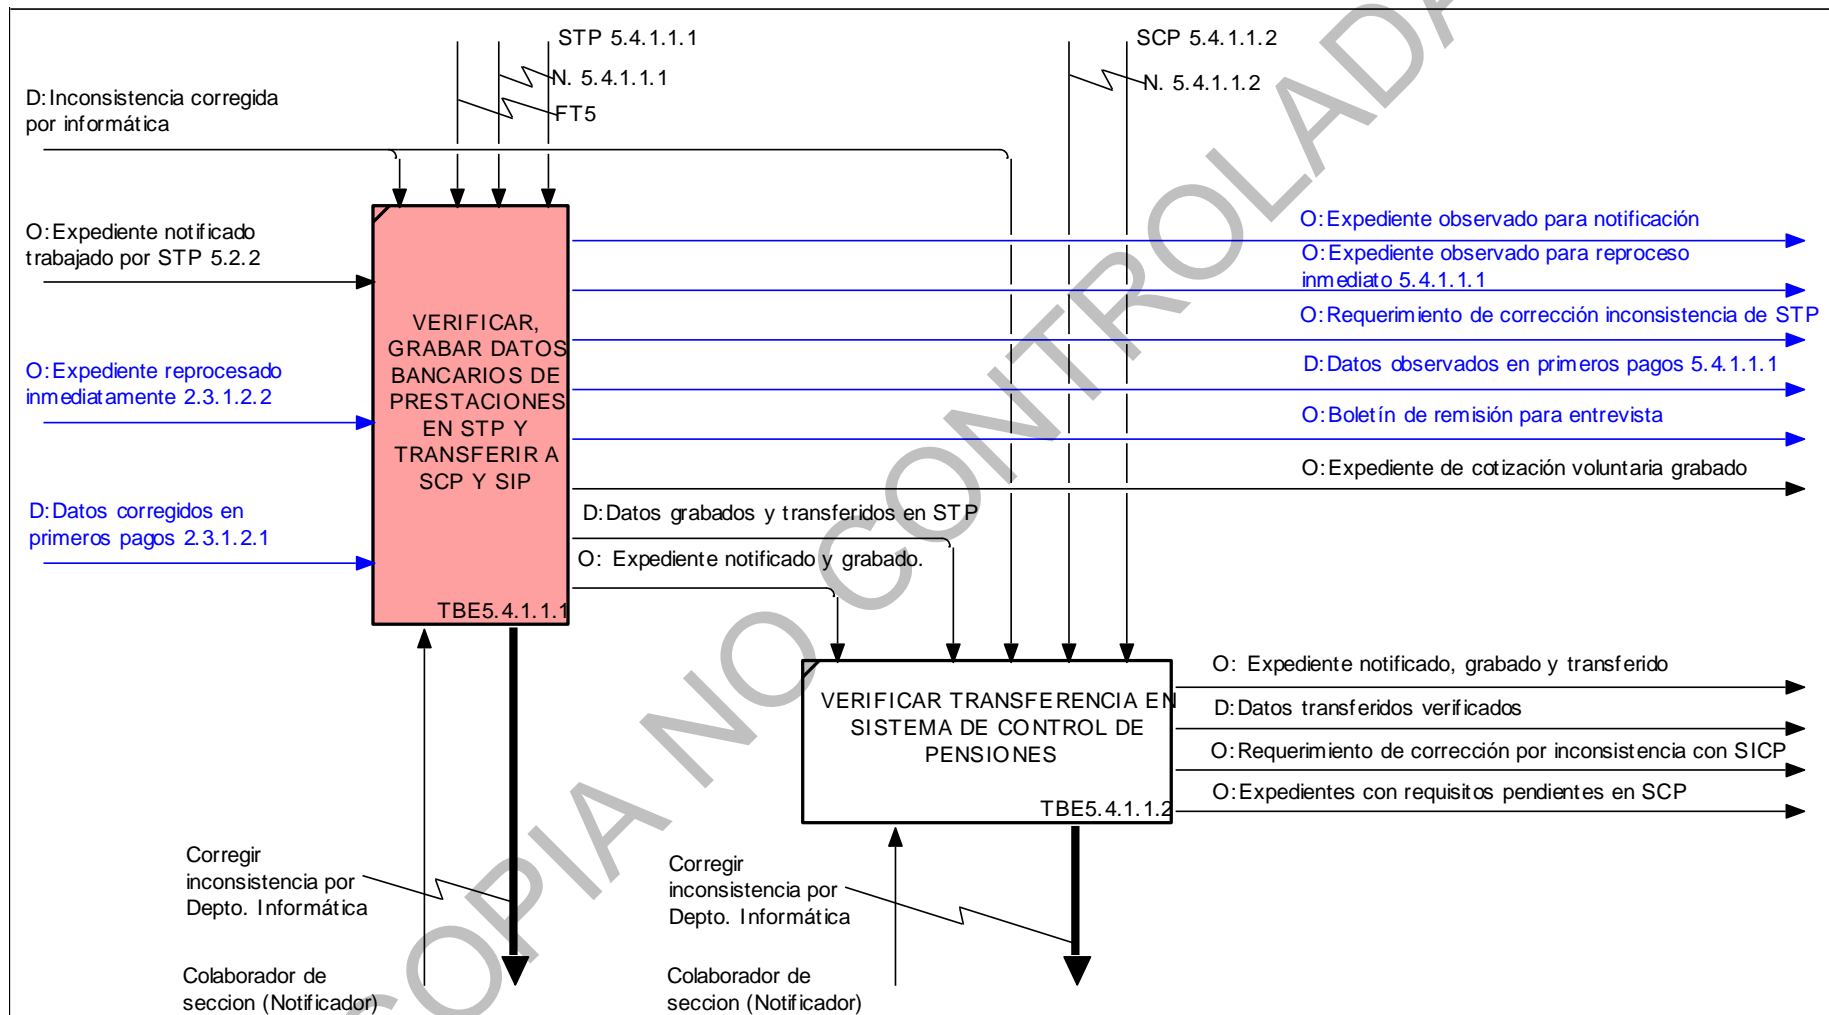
STP 5.4.1.1.1

N. 5.4.1.1.1

FT5

SCP 5.4.1.1.2

N. 5.4.1.1.2

D: Inconsistencia corregida por informática

O: Expediente notificado trabajado por STP 5.2.2

O: Expediente reprocesado inmediatamente 2.3.1.2.2

D: Datos corregidos en primeros pagos 2.3.1.2.1

VERIFICAR, GRABAR DATOS BANCARIOS DE PRESTACIONES EN STP Y TRANSFERIR A SCP Y SIP

TBE5.4.1.1.1

O: Expediente observado para notificación

O: Expediente observado para reproceso inmediato 5.4.1.1.1

O: Requerimiento de corrección inconsistencia de STP

D: Datos observados en primeros pagos 5.4.1.1.1

O: Boletín de remisión para entrevista

O: Expediente de cotización voluntaria grabado

D: Datos grabados y transferidos en STP

O: Expediente notificado y grabado.

VERIFICAR TRANSFERENCIA EN SISTEMA DE CONTROL DE PENSIONES

TBE5.4.1.1.2

O: Expediente notificado, grabado y transferido

D: Datos transferidos verificados

O: Requerimiento de corrección por inconsistencia con SICP

O: Expedientes con requisitos pendientes en SCP

Corregir inconsistencia por Depto. Informática

Colaborador de seccion (Notificador)

Corregir inconsistencia por Depto. Informática

Colaborador de seccion (Notificador)

COPIA NO CONTROLADA